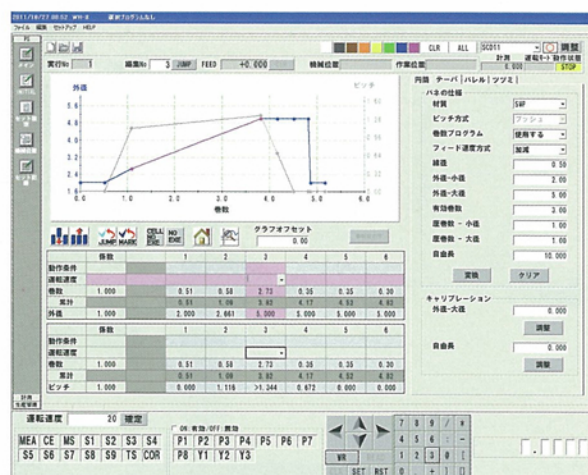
2011/10/27 08:52 Wtt-8 運転プログラム作成し

ファイル 編集 セットアップ HELP

CLR ALL SCD11 調整

実行No 1 編集No 3 JUMP FEED +0.000 機械位置 作業位置 計測 運転モード 動作状態 STOP

外径 ピッチ

5.6 5.2 4.8 4.4 4.0 3.6 3.2 2.8 2.4 2.0 1.6
0.0 1.0 2.0 3.0 4.0 5.0 6.0
巻数

JUMP MARK CELL INS CELL DEL グラフオフセット 0.00

| | 係数 | | 1 | 2 | 3 | 4 | 5 | 6 |
|---|---|---|---|---|---|---|---|---|
| 動作条件 | | | | | | | | |
| 運転速度 | | | | | | | | |
| 巻数 | 1.000 | | 0.51 | 0.58 | 2.73 | 0.35 | 0.35 | 0.30 |
| 累計 | | | 0.51 | 1.09 | 3.82 | 4.17 | 4.53 | 4.83 |
| 外径 | 1.000 | | 2.000 | 2.661 | 5.000 | 5.000 | 5.000 | 5.000 |

| | 係数 | | 1 | 2 | 3 | 4 | 5 | 6 |
|---|---|---|---|---|---|---|---|---|
| 動作条件 | | | | | | | | |
| 運転速度 | | | | | | | | |
| 巻数 | 1.000 | | 0.51 | 0.58 | 2.73 | 0.35 | 0.35 | 0.30 |
| 累計 | | | 0.51 | 1.09 | 3.82 | 4.17 | 4.53 | 4.83 |
| ピッチ | 1.000 | | 0.000 | 1.116 | >1.344 | 0.672 | 0.000 | 0.000 |

円筒 テーパ バレル ツヅミ

バネの仕様
材質 SWP
ピッチ方式 プッシュ
巻数プログラム 使用する
フィード速度方式 加減
線径 0.50
外径・小径 2.00
外径・大径 5.00
有効巻数 3.00
座巻数・小径 1.00
座巻数・大径 1.00
自由長 10.000
変換 クリア

キャリブレーション
外径・大径 0.000
調整
自由長 0.000
調整

運転速度 20 確定
ON:有効/OFF:無効

MEA CE MS S1 S2 S3 S4 P1 P2 P3 P4 P5 P6 P7
S5 S6 S7 S8 S9 TS COR P8 Y1 Y2 Y3

WR SET RST
7 8 9 / 4 5 6 - 1 2 3 0 + 1 0